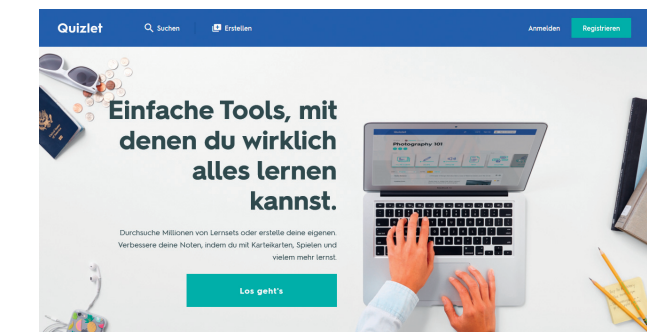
Quizlet
Suchen
Erstellen
Anmelden
Registrieren

Einfache Tools, mit denen du wirklich alles lernen kannst.

Durchsuche Millionen von Lernsets oder erstelle deine eigenen. Verbessere deine Noten, indem du mit Karteikarten, Spielen und vielem mehr lernst.

Los geht's

Photography 101